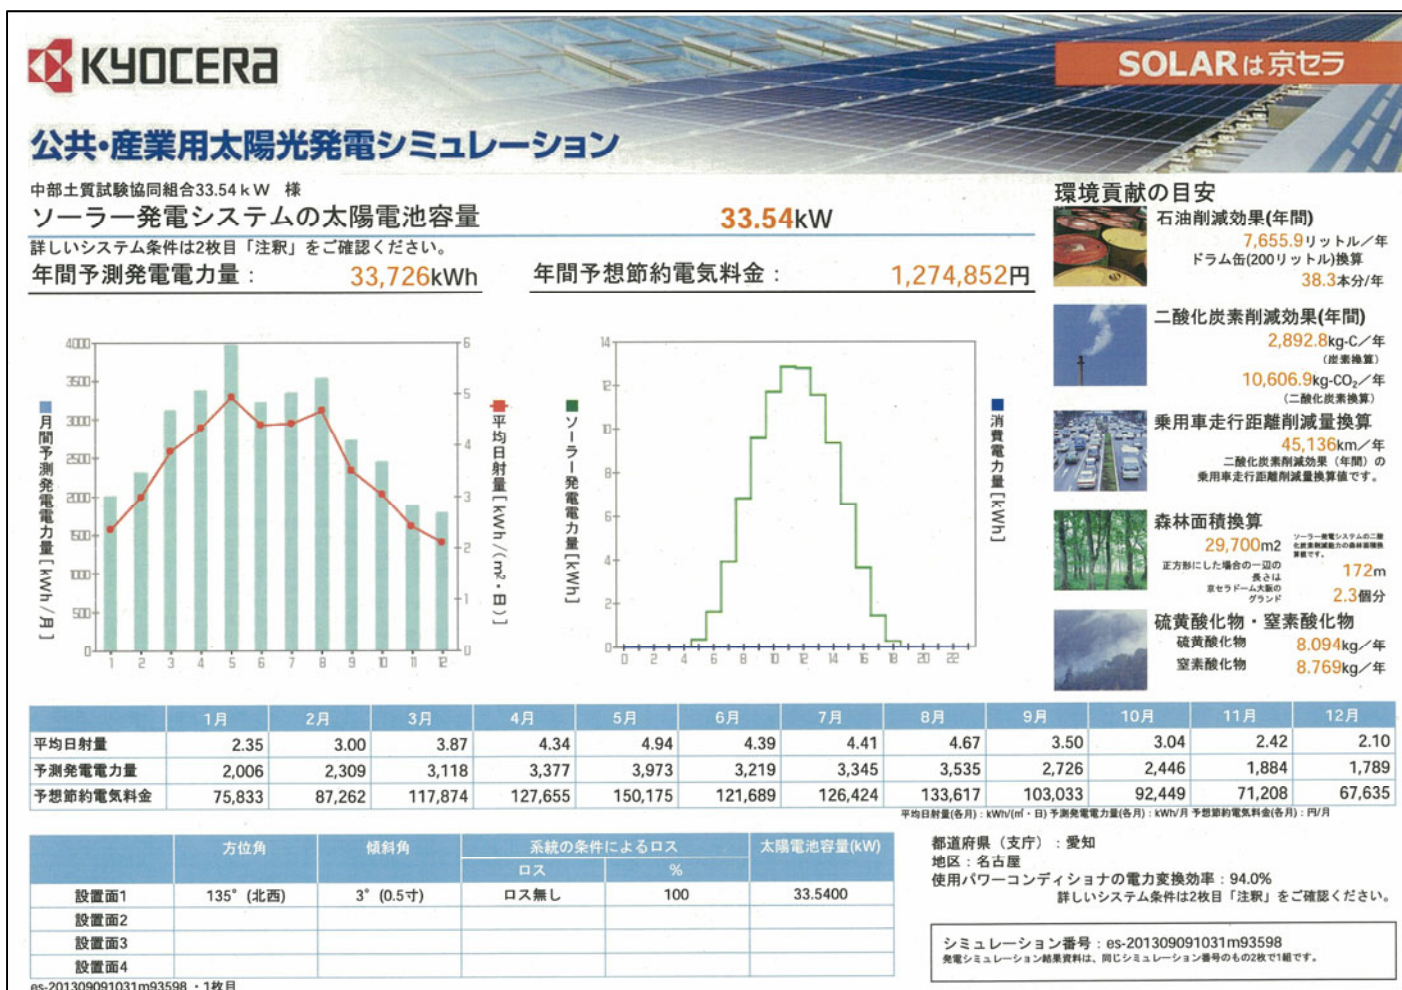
KYOCERa

SOLARは京セラ

公共・産業用太陽光発電シミュレーション

中部土質試験協同組合33.54kW 様

ソーラー発電システムの太陽電池容量 33.54kW

詳しいシステム条件は2枚目「注釈」をご確認ください。

年間予測発電電力量： 33,726kWh

年間予想節約電気料金： 1,274,852円

環境貢献の目安

石油削減効果(年間)
7,655.9リットル／年
ドラム缶(200リットル)換算
38.3本分/年

二酸化炭素削減効果(年間)
2,892.8kg-C／年
(炭素換算)
10,606.9kg-CO$_2$／年
(二酸化炭素換算)

乗用車走行距離削減量換算
45,136km／年
二酸化炭素削減効果（年間）の乗用車走行距離削減量換算値です。

森林面積換算
29,700m2
ソーラー発電システムの二酸化炭素削減効果の森林面積換算です。
正方形にした場合の一辺の長さは 172m
京セラドーム大阪のグランド 2.3個分

硫黄酸化物・窒素酸化物
硫黄酸化物 8.094kg／年
窒素酸化物 8.769kg／年

月間予測発電電力量［kWh／月］
4000 3500 3000 2500 2000 1500 1000 500 0
1 2 3 4 5 6 7 8 9 10 11 12
平均日射量［kWh／(m$^2$・日)］
6 5 4 3 2 1 0

ソーラー発電電力量［kWh］
14 12 10 8 6 4 2 0
0 2 4 6 8 10 12 14 16 18 20 22
消費電力量［kWh］

| | 1月 | 2月 | 3月 | 4月 | 5月 | 6月 | 7月 | 8月 | 9月 | 10月 | 11月 | 12月 |
|---|---|---|---|---|---|---|---|---|---|---|---|---|
| 平均日射量 | 2.35 | 3.00 | 3.87 | 4.34 | 4.94 | 4.39 | 4.41 | 4.67 | 3.50 | 3.04 | 2.42 | 2.10 |
| 予測発電電力量 | 2,006 | 2,309 | 3,118 | 3,377 | 3,973 | 3,219 | 3,345 | 3,535 | 2,726 | 2,446 | 1,884 | 1,789 |
| 予想節約電気料金 | 75,833 | 87,262 | 117,874 | 127,655 | 150,175 | 121,689 | 126,424 | 133,617 | 103,033 | 92,449 | 71,208 | 67,635 |

平均日射量(各月)：kWh/(m$^2$・日) 予測発電電力量(各月)：kWh/月 予想節約電気料金(各月)：円/月

| | 方位角 | 傾斜角 | 系統の条件によるロス ロス | % | 太陽電池容量(kW) |
|---|---|---|---|---|---|
| 設置面1 | 135°(北西) | 3°(0.5寸) | ロス無し | 100 | 33.5400 |
| 設置面2 | | | | | |
| 設置面3 | | | | | |
| 設置面4 | | | | | |

都道府県（支庁）：愛知
地区：名古屋
使用パワーコンディショナの電力変換効率：94.0%
詳しいシステム条件は2枚目「注釈」をご確認ください。

シミュレーション番号：es-201309091031m93598
発電シミュレーション結果資料は、同じシミュレーション番号のもの2枚で1組です。

es-201309091031m93598・1枚目